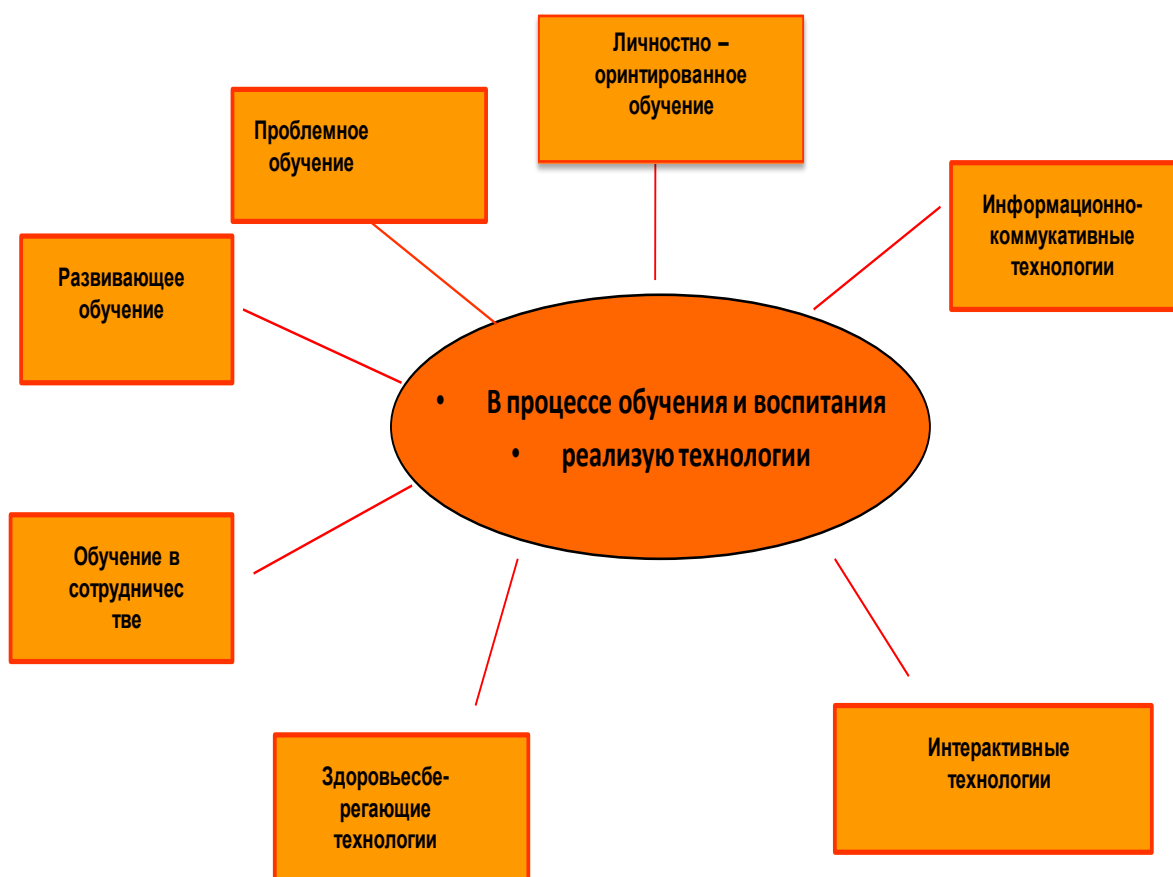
Личностно – оринтированное обучение

Проблемное обучение

Информационно-коммукативные технологии

Развивающее обучение

• В процессе обучения и воспитания
• реализую технологии

Обучение в сотрудничестве

Здоровьесбе-регающие технологии

Интерактивные технологии